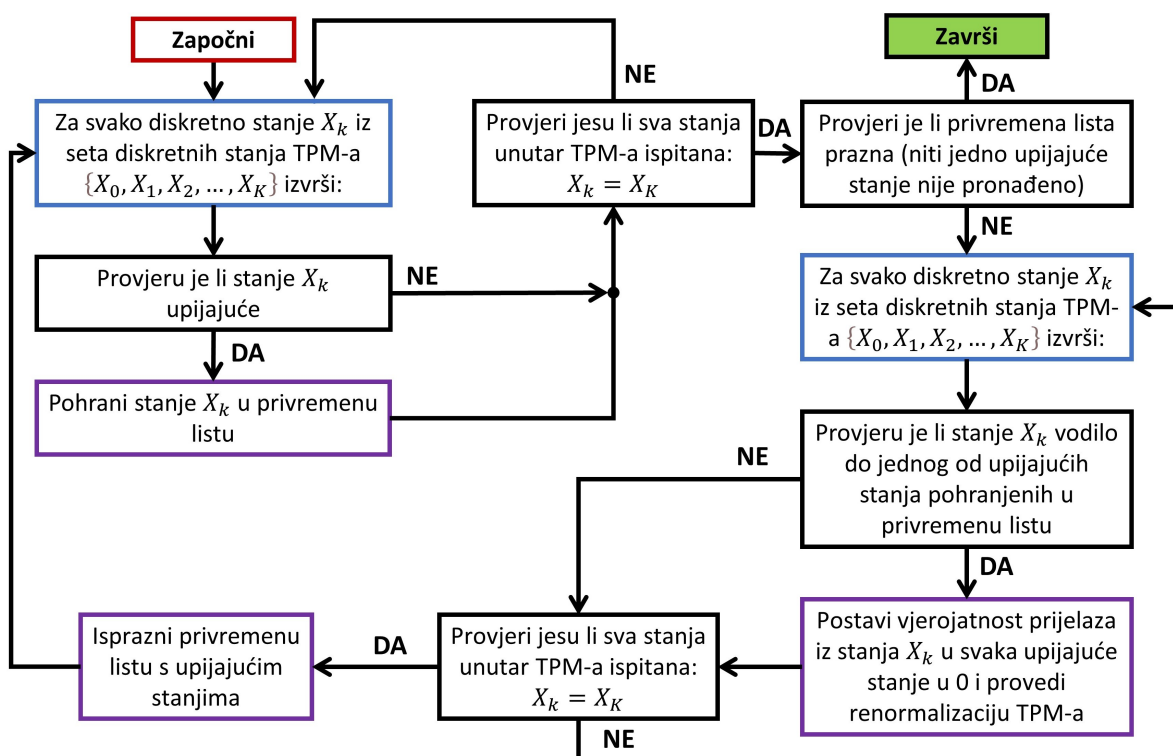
Započni

Za svako diskretno stanje $X_k$ iz seta diskretnih stanja TPM-a $\{X_0, X_1, X_2, \dots, X_K\}$ izvrši:

Provjeru je li stanje $X_k$ upijajuće

NE

DA

Pohrani stanje $X_k$ u privremenu listu

NE

Provjeri jesu li sva stanja unutar TPM-a ispitana: $X_k = X_K$

DA

Završi

DA

Provjeri je li privremena lista prazna (niti jedno upijajuće stanje nije pronađeno)

NE

Za svako diskretno stanje $X_k$ iz seta diskretnih stanja TPM-a $\{X_0, X_1, X_2, \dots, X_K\}$ izvrši:

Provjeru je li stanje $X_k$ vodilo do jednog od upijajućih stanja pohranjenih u privremenu listu

NE

DA

Postavi vjerojatnost prijelaza iz stanja $X_k$ u svaka upijajuće stanje u 0 i provedi renormalizaciju TPM-a

Provjeri jesu li sva stanja unutar TPM-a ispitana: $X_k = X_K$

DA

Isprazni privremenu listu s upijajućim stanjima

NE